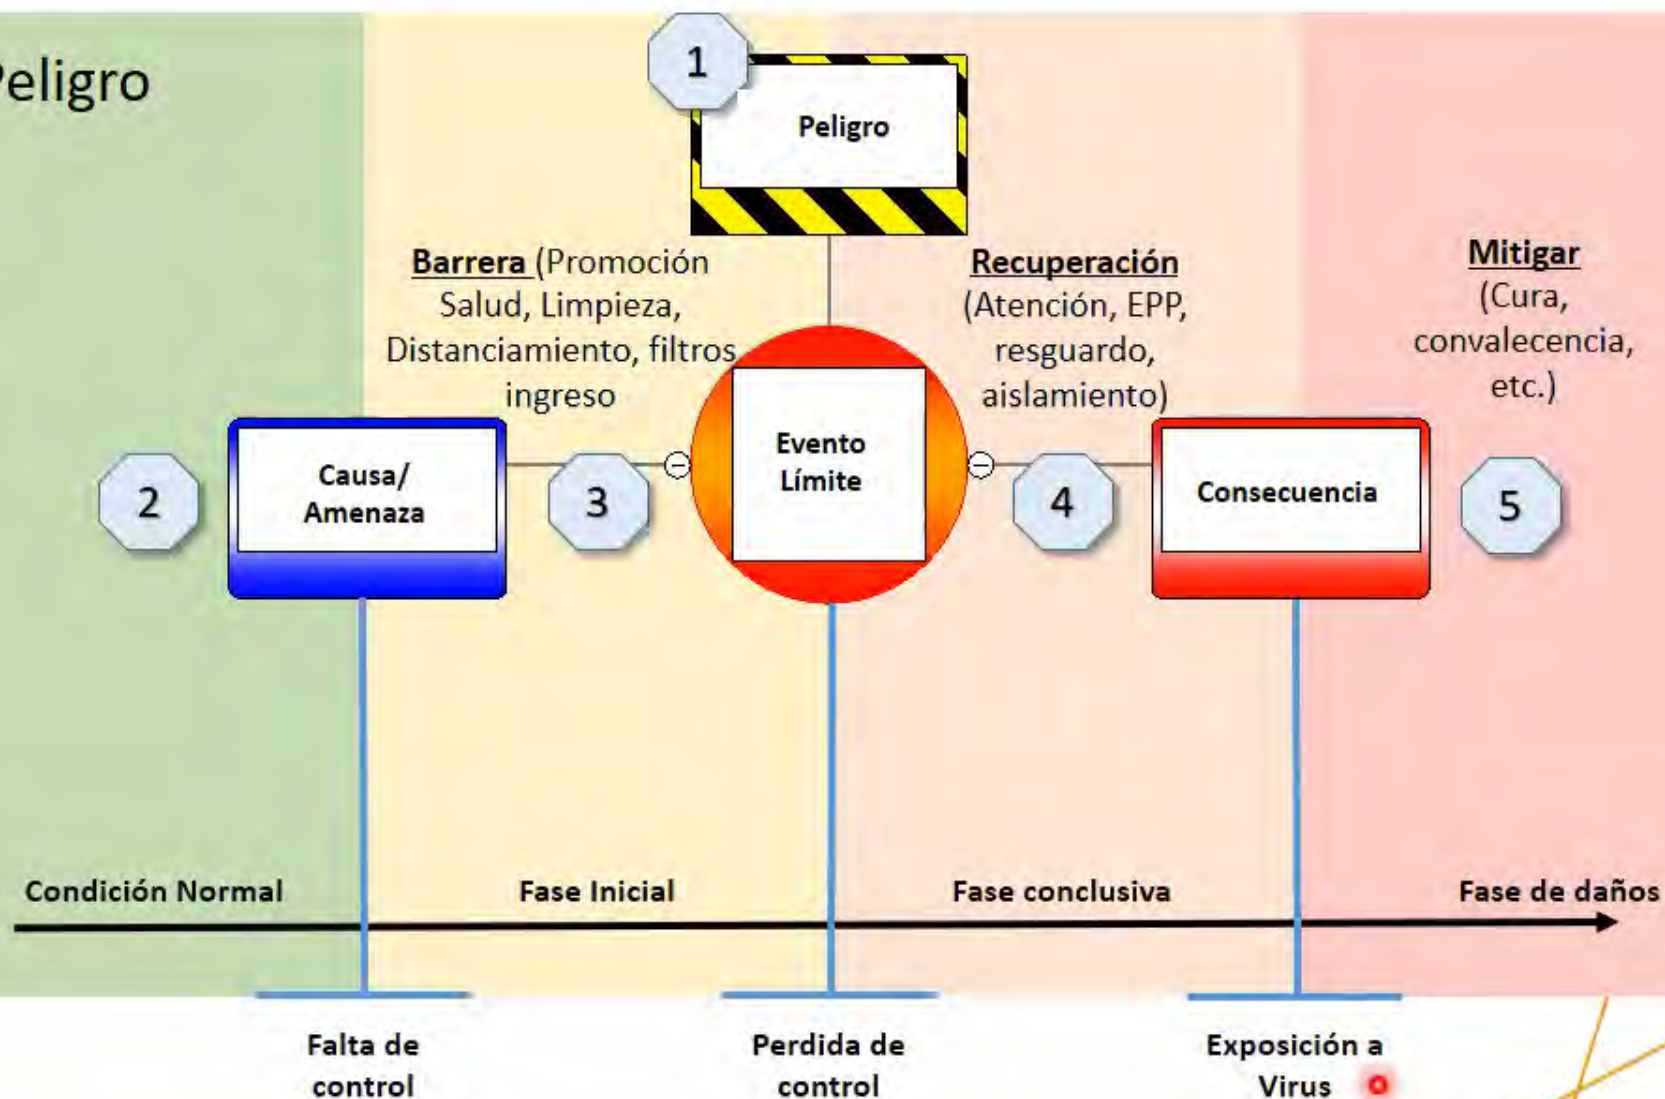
Peligro

1

Peligro

Barrera (Promoción Salud, Limpieza, Distanciamiento, filtros ingreso

Recuperación (Atención, EPP, resguardo, aislamiento)

Mitigar (Cura, convalecencia, etc.)

2

Causa/ Amenaza

3

Evento Límite

4

Consecuencia

5

Condición Normal

Fase Inicial

Fase conclusiva

Fase de daños

Falta de control

Perdida de control

Exposición a Virus